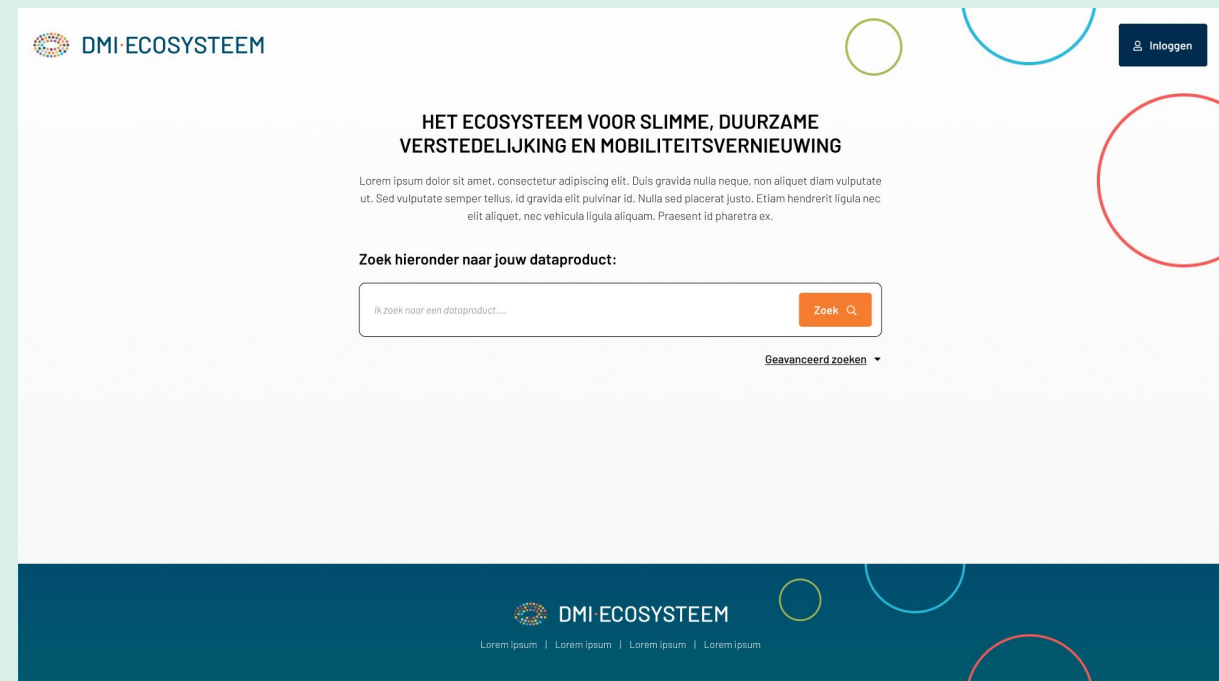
DMI·ECOSYSTEEM

Inloggen

HET ECOSYSTEEM VOOR SLIMME, DUURZAME VERSTEDELIJKING EN MOBILITEITSVERNIEUWING

Lorem ipsum dolor sit amet, consectetur adipiscing elit. Duis gravida nulla neque, non aliquet diam vulputate ut. Sed vulputate semper tellus, id gravida elit pulvinar id. Nulla sed placerat justo. Etiam hendrerit ligula nec elit aliquet, nec vehicula ligula aliquam. Praesent id pharetra ex.

Zoek hieronder naar jouw dataproduct:

Ik zoek naar een dataproduct....

Zoek

Geavanceerd zoeken

DMI·ECOSYSTEEM

Lorem ipsum | Lorem ipsum | Lorem ipsum | Lorem ipsum